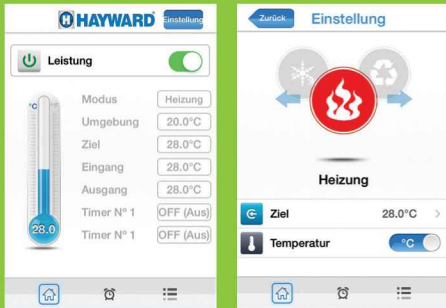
HAYWARD Einstellung

Leistung

°C

28.0

Modus Heizung
Umgebung 20.0°C
Ziel 28.0°C
Eingang 28.0°C
Ausgang 28.0°C
Timer N° 1 OFF (Aus)
Timer N° 1 OFF (Aus)

Zurück Einstellung

Heizung

Ziel 28.0°C

Temperatur °C